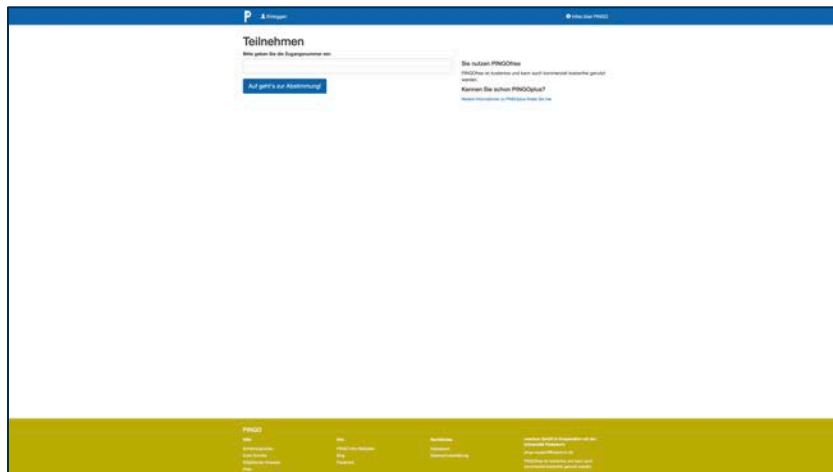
P Einloggen

Hilfe über PINGO

Teilnehmen

Bitte geben Sie die Zugangsnummer ein:

Auf geht's zur Abstimmung!

Sie nutzen PINGOfree

PINGOfree ist kostenlos und kann auch kommerziell kostenfrei genutzt werden.

Kennen Sie schon PINGOplus?

Weitere Informationen zu PINGOplus finden Sie hier

PINGO

Hilfe

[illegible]

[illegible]

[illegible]

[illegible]

Info

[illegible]

Blog

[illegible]

Rechtliches

Impressum

Datenschutzerklärung

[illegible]